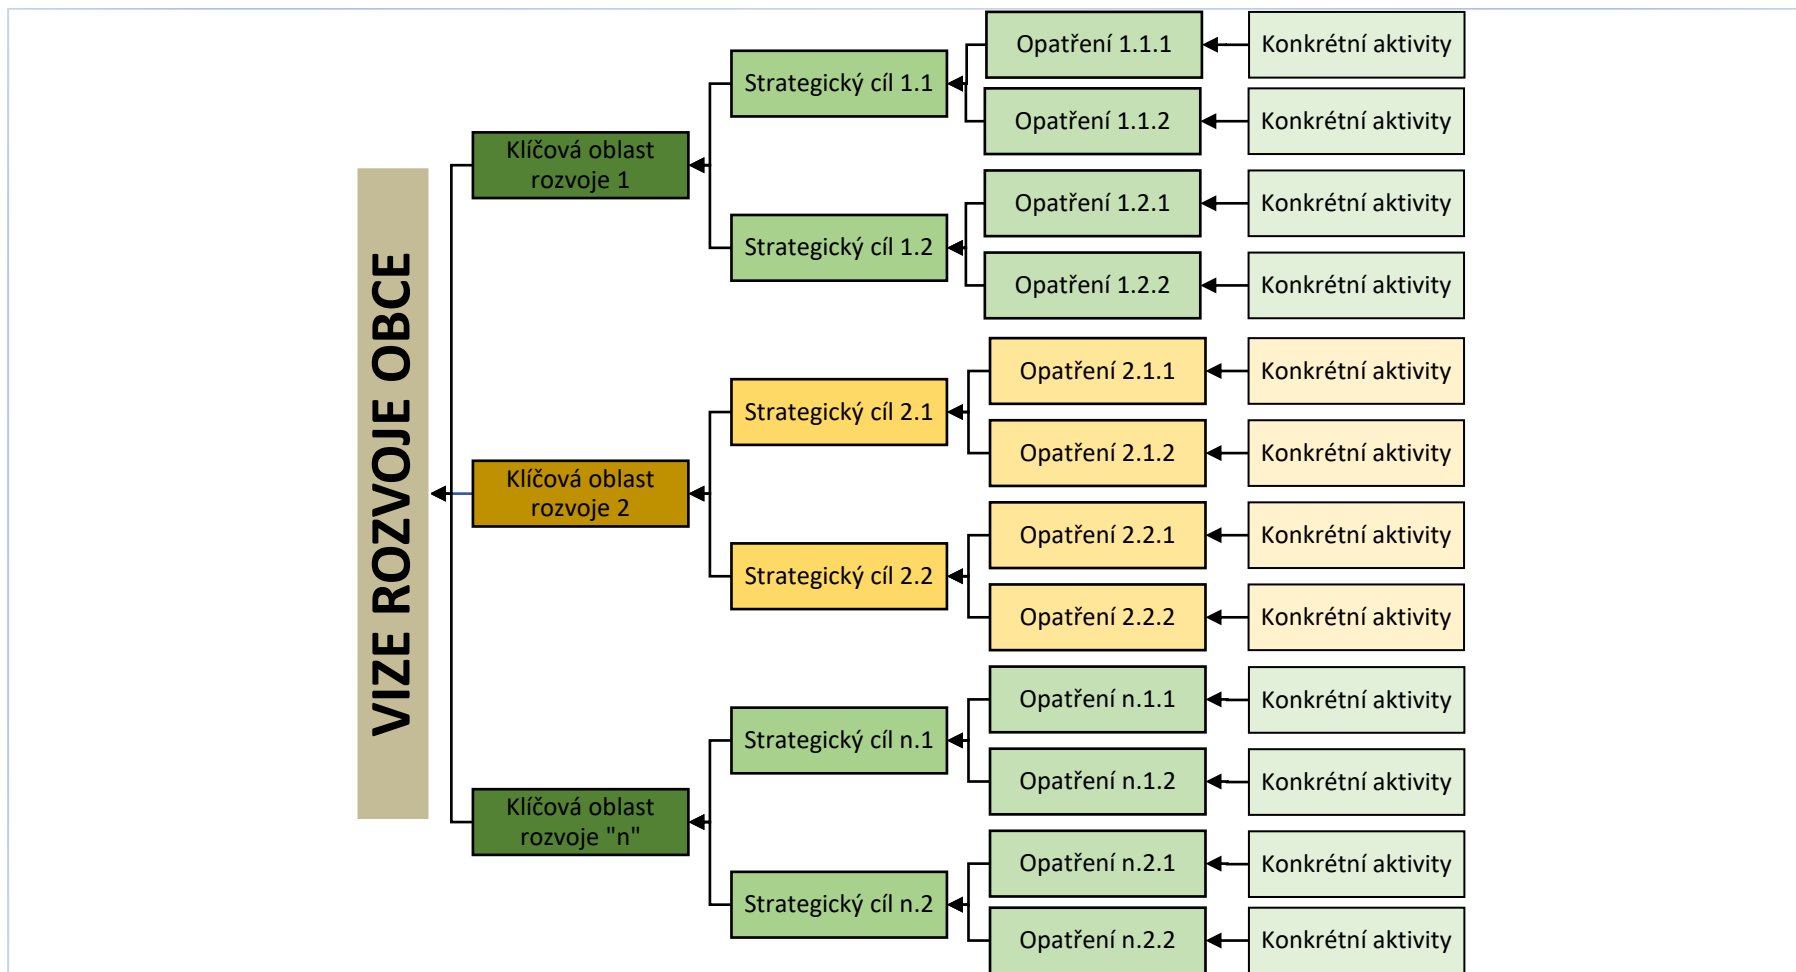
VIZE ROZVOJE OBCE

Klíčová oblast rozvoje 1

Strategický cíl 1.1

Opatření 1.1.1

Konkrétní aktivity

Opatření 1.1.2

Konkrétní aktivity

Strategický cíl 1.2

Opatření 1.2.1

Konkrétní aktivity

Opatření 1.2.2

Konkrétní aktivity

Klíčová oblast rozvoje 2

Strategický cíl 2.1

Opatření 2.1.1

Konkrétní aktivity

Opatření 2.1.2

Konkrétní aktivity

Strategický cíl 2.2

Opatření 2.2.1

Konkrétní aktivity

Opatření 2.2.2

Konkrétní aktivity

Klíčová oblast rozvoje "n"

Strategický cíl n.1

Opatření n.1.1

Konkrétní aktivity

Opatření n.1.2

Konkrétní aktivity

Strategický cíl n.2

Opatření n.2.1

Konkrétní aktivity

Opatření n.2.2

Konkrétní aktivity